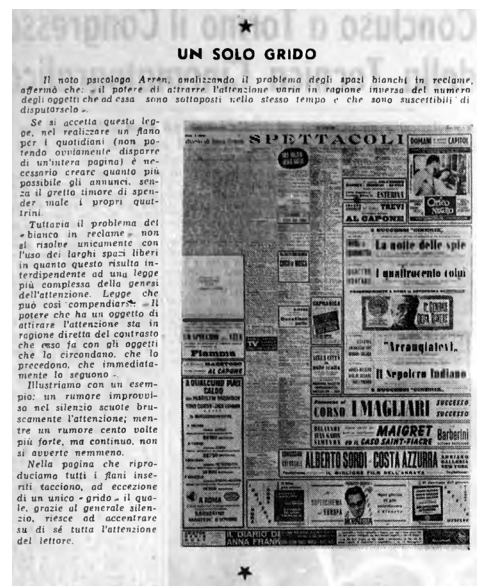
Concluso a Torino il Congresso

★

UN SOLO GRIDO

Il noto psicologo Arren, analizzando il problema degli spazi bianchi in reclame, afferma che: «il potere di attrarre l'attenzione varia in ragione inversa del numero degli oggetti che ad essa sono sottoposti nello stesso tempo e che sono suscettibili di disputarsela».

Se si accetta questa legge, nel realizzare un flano per i quotidiani (non potendo ovviamente disporre di un'intera pagina) è necessario creare quanto più possibile gli annunci, senza il gretto timore di «spender male i propri quattrini».

Tuttavia il problema del «bianco in reclame» non si risolve unicamente con l'uso dei larghi spazi liberi in quanto questo risulta interdipendente ad una legge più complessa della genesi dell'attenzione. Legge che può così compendiarsi: «Il potere che ha un oggetto di attirare l'attenzione sta in ragione diretta del contrasto che esso fa con gli oggetti che lo circondano, che lo precedono, che immediatamente lo seguono».

Illustriamo con un esempio: un rumore improvviso nel silenzio scuote bruscamente l'attenzione; mentre un rumore cento volte più forte, ma continuo, non si avverte nemmeno.

Nella pagina che riproduciamo tutti i flani inseriti tacciono, ad eccezione di un unico «grido» il quale, grazie al generale silenzio, riesce ad accentrare su di sè tutta l'attenzione del lettore.

SPETTACOLI

DOMANI CAPITOL

TREVI

AL CAPONE

La notte delle spie

I quattrocento colpi

Arcangiolesi

Il Sepolcro Indiano

Fiamma

A QUALCUNO PIACE CALDO

CORSO I MAGLIARI SUCCESSO

MAIGRET E IL CASO SAINT-FIACRE

Barberini

ALBERTO SORDI - COSTA AZZURRA

IL DIARIO DI ANNA FRANK

★